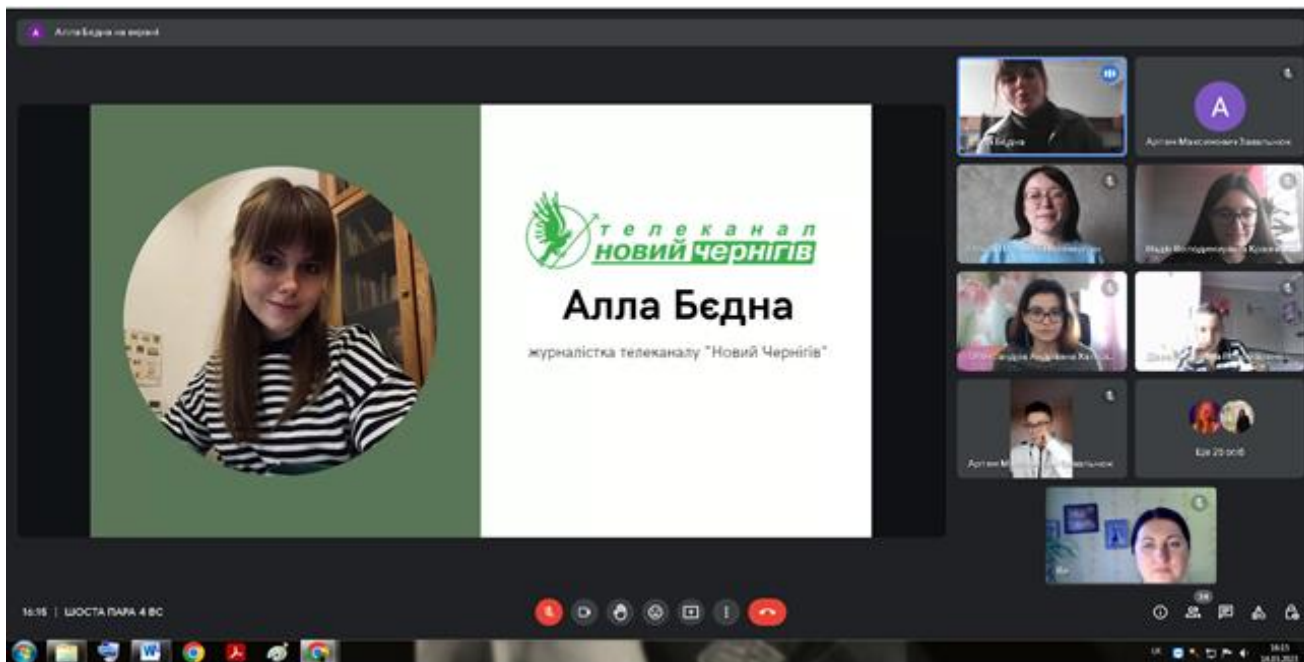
Алла Бєдна на екрані

телеканал
новий чернігів

Алла Бєдна

журналістка телеканалу "Новий Чернігів"

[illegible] Бєдна

Артем Максимович Завальнюк

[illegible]

Надія Володимирівна Кравченко

Олександра Андріївна Ха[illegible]

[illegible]

Артем М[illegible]авальнюк

Ще 25 осіб

Ви

16:16 | ШОСТА ПАРА 4 ВС

16:15
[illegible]